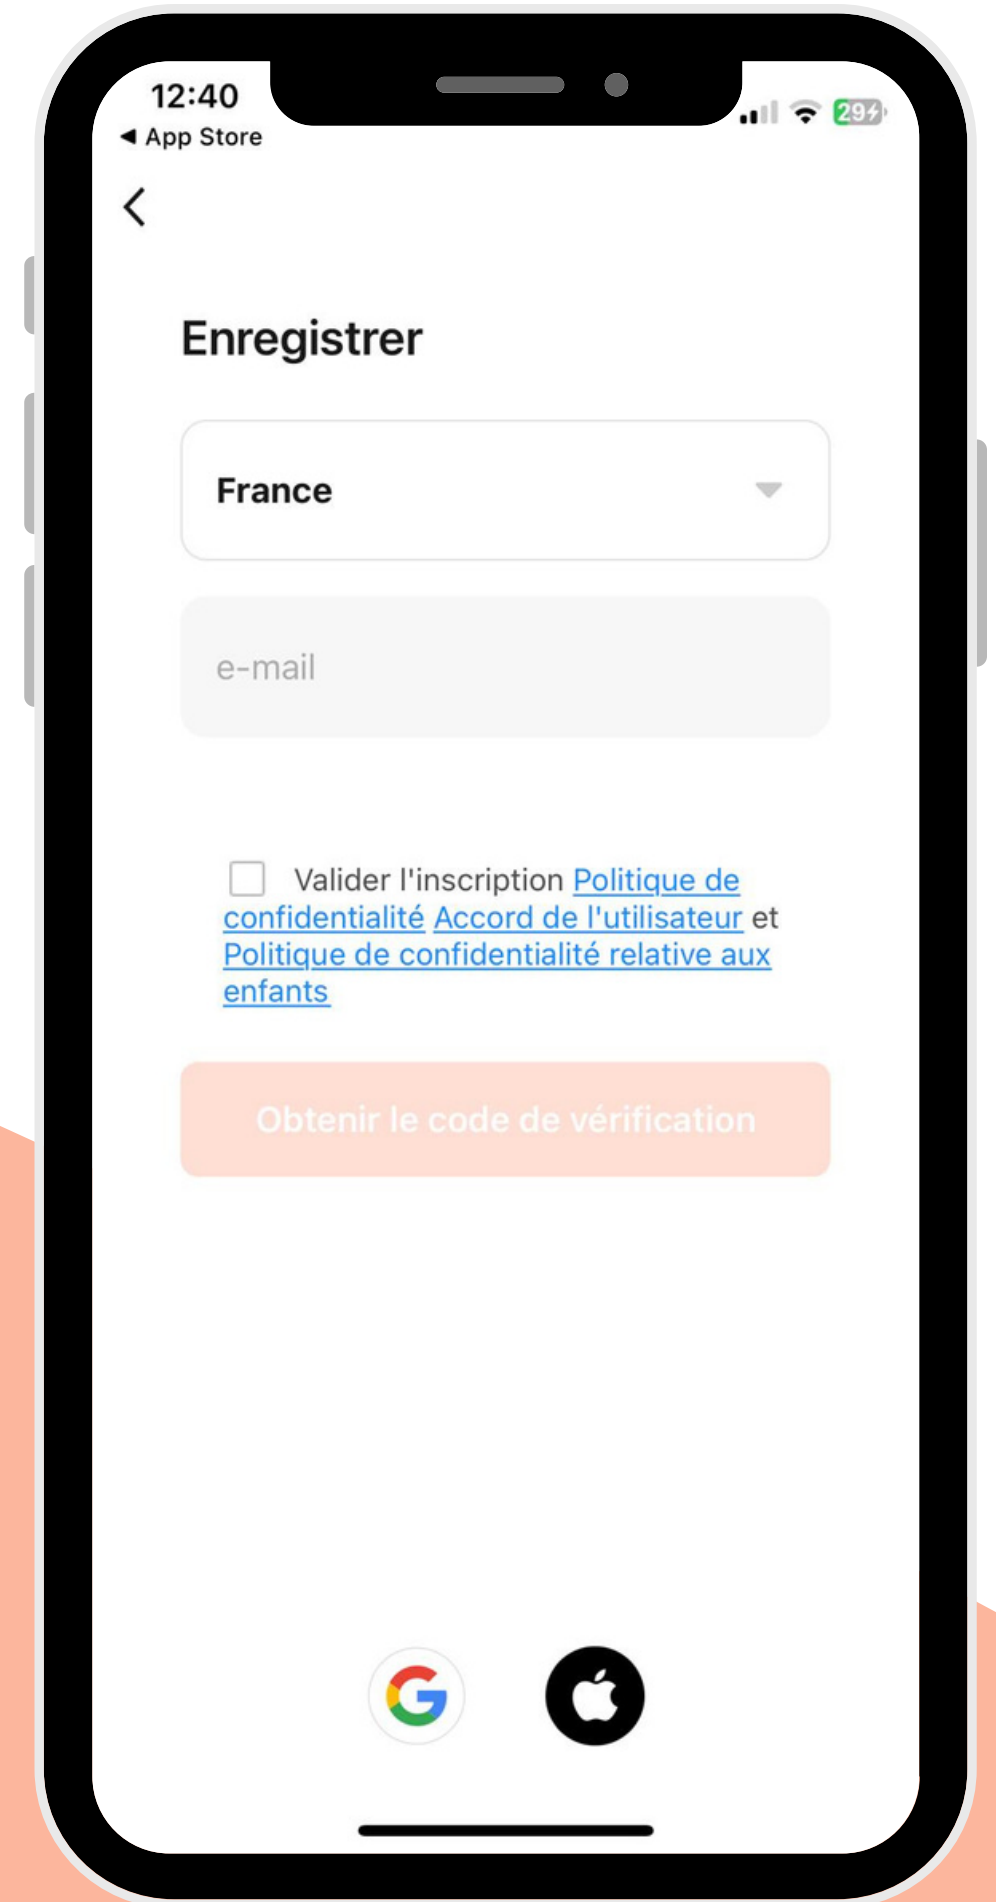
12:40
◀ App Store

29

Enregistrer

France

e-mail

Valider l'inscription Politique de confidentialité Accord de l'utilisateur et Politique de confidentialité relative aux enfants

Obtenir le code de vérification